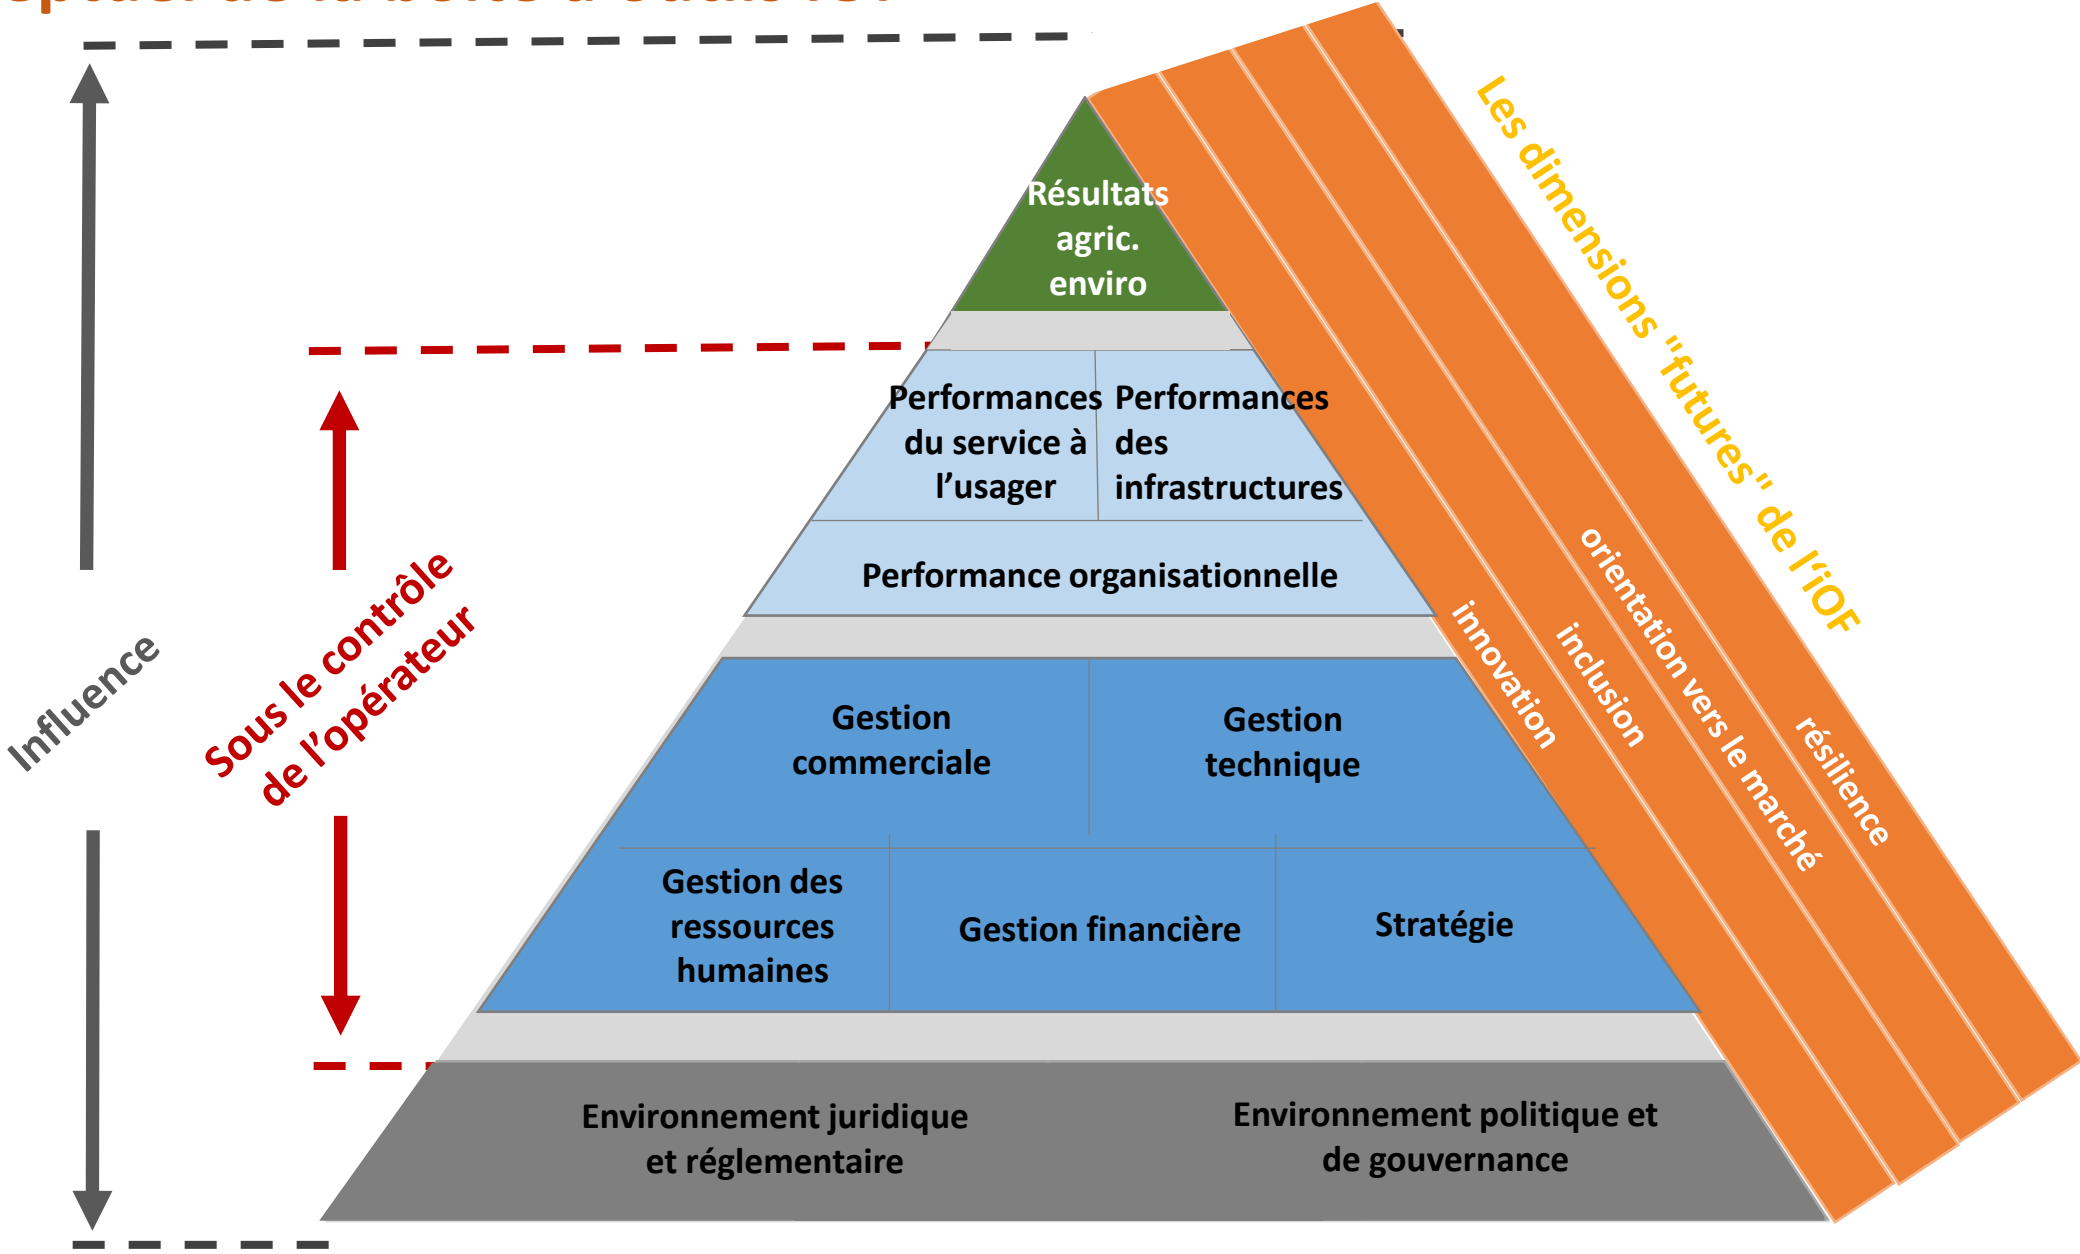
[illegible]

Les dimensions "futures" de l'iOF

Résultats agric. enviro

Performances du service à l'usager

Performances des infrastructures

Performance organisationnelle

Gestion commerciale

Gestion technique

Gestion des ressources humaines

Gestion financière

Stratégie

Environnement juridique et réglementaire

Environnement politique et de gouvernance

innovation

inclusion

orientation vers le marché

résilience

Influence

Sous le contrôle de l'opérateur